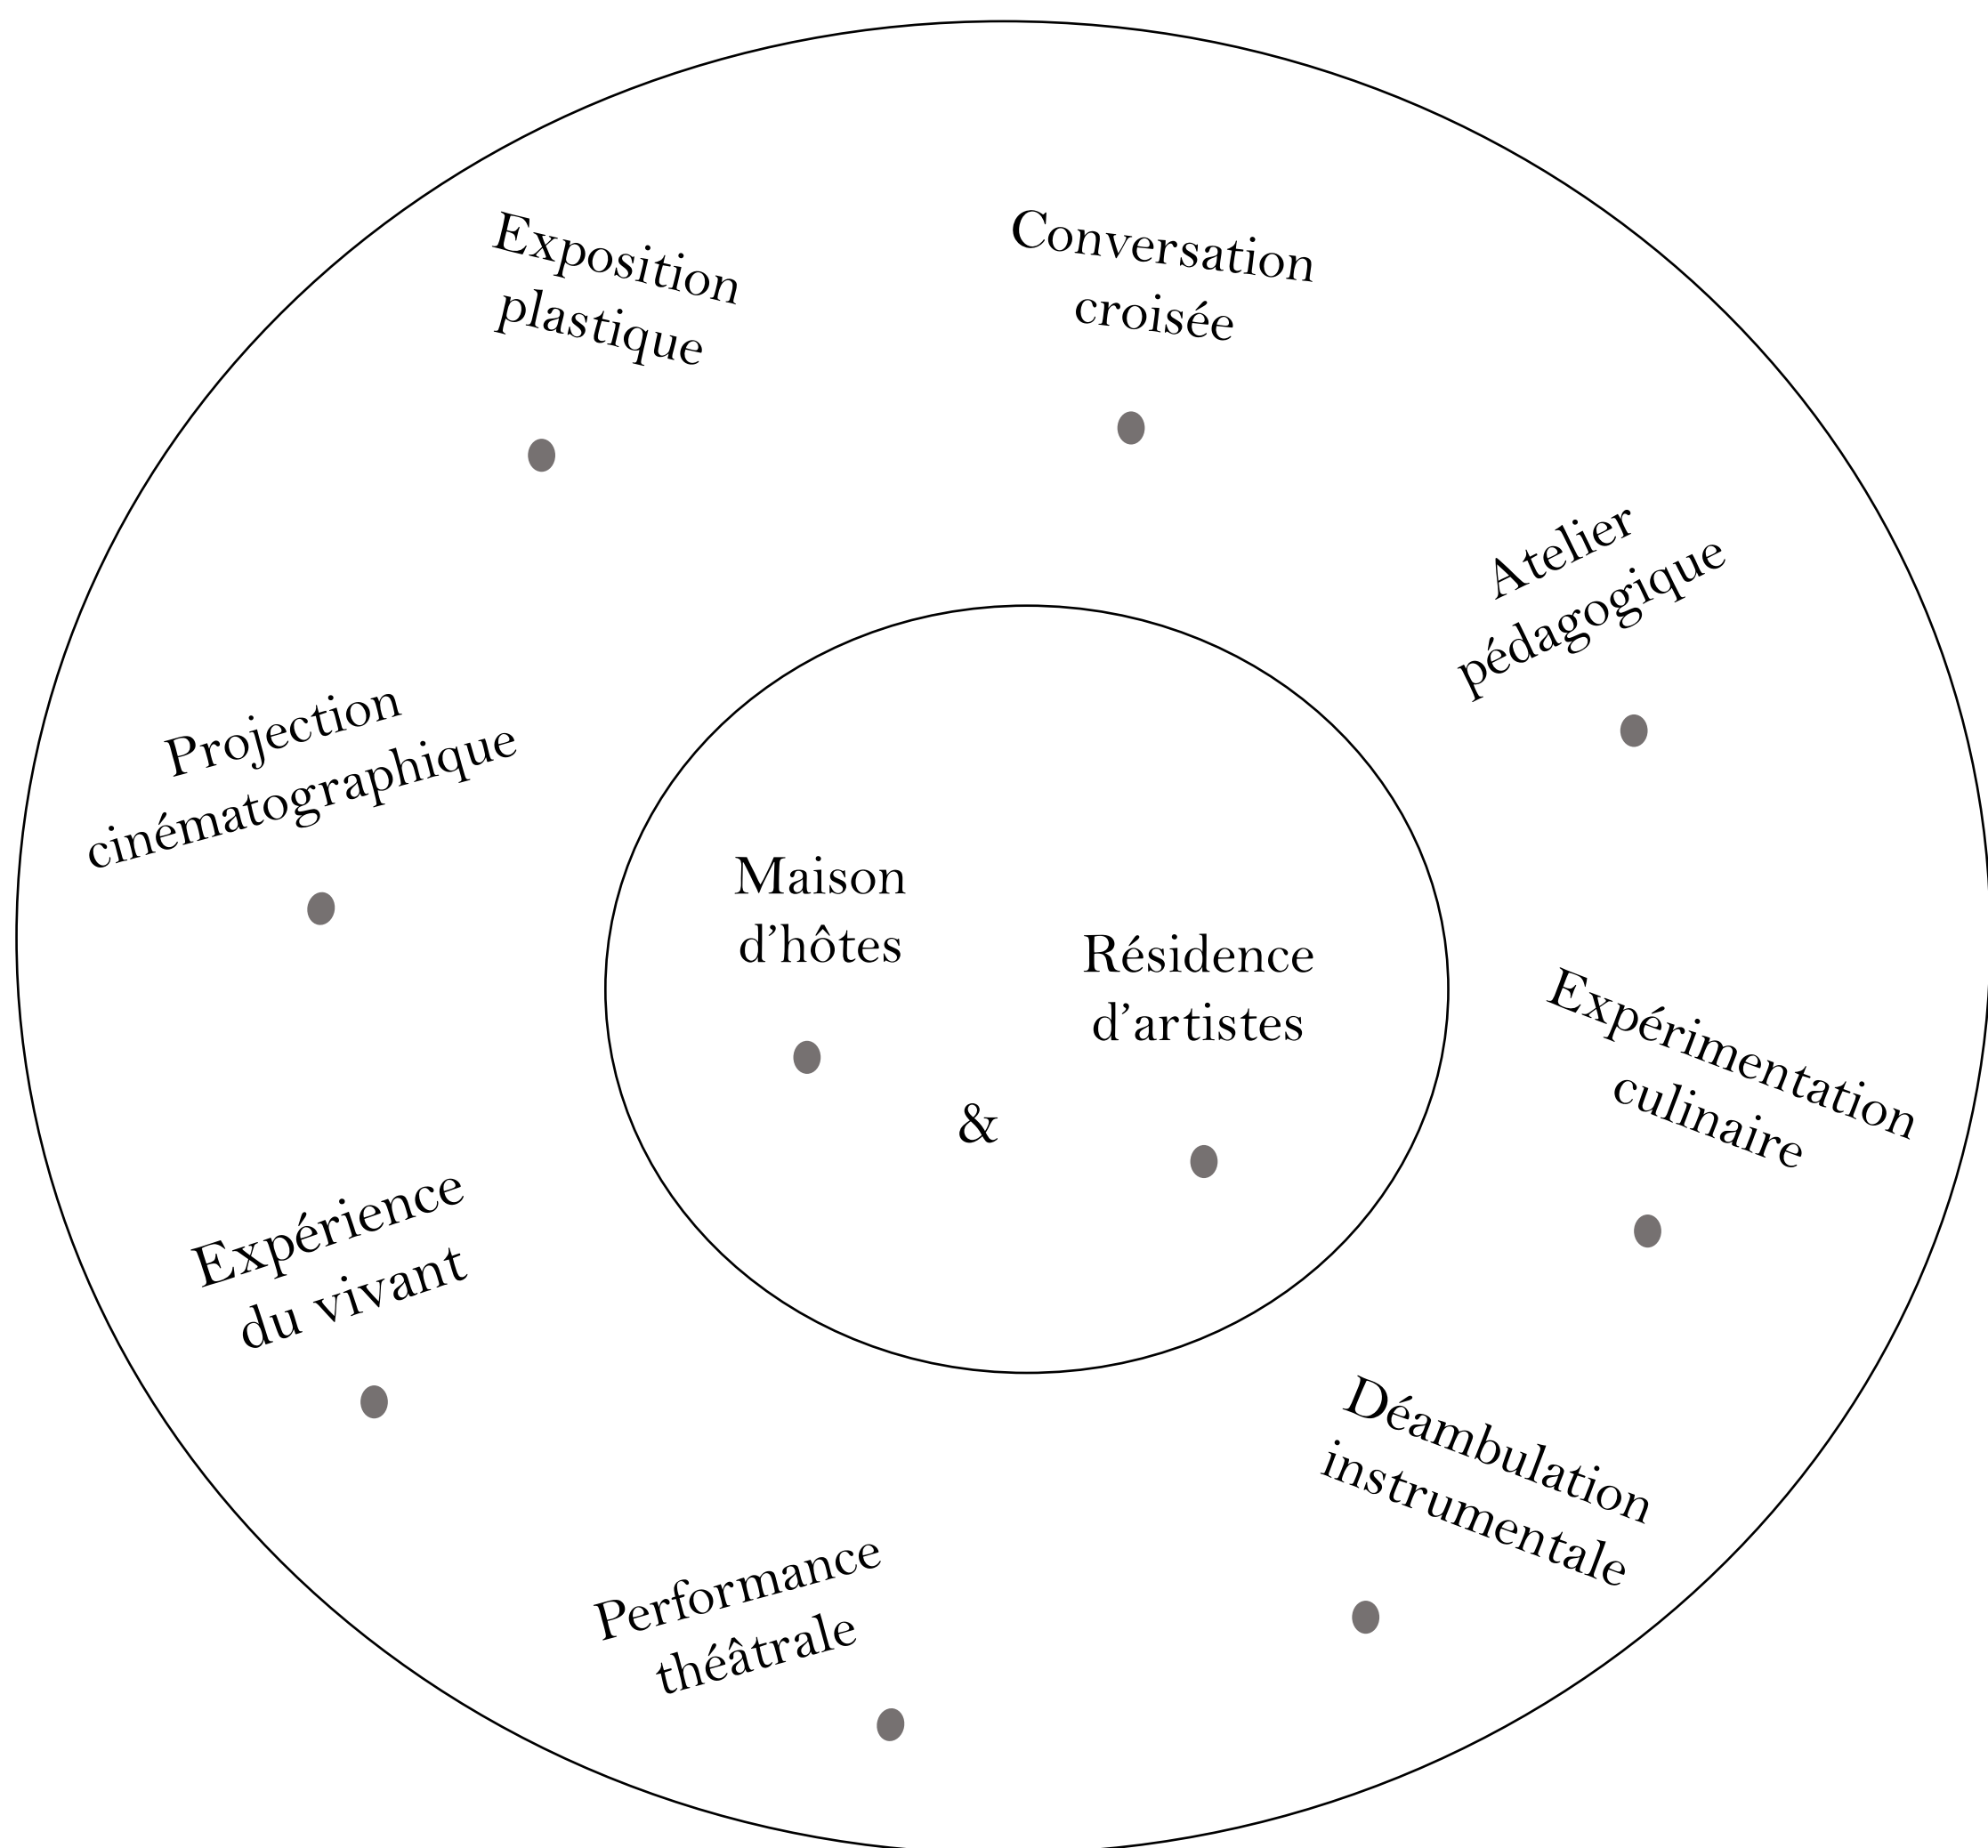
Exposition plastique

Conversation croisée

Atelier pédagogique

Projection cinématographique

Maison d'hôtes

&

Résidence d'artistes

Expérimentation culinaire

Expérience du vivant

Déambulation instrumentale

Performance théâtrale